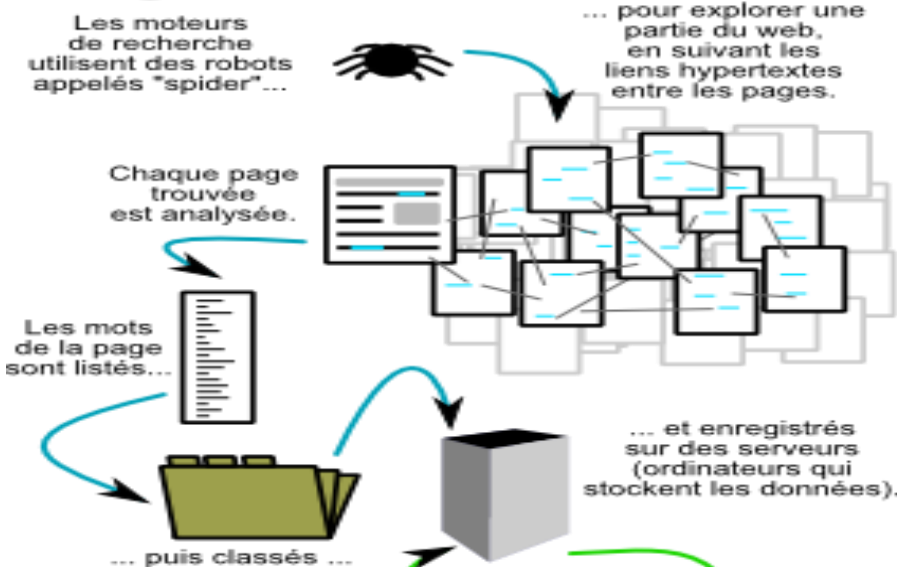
Les moteurs de recherche utilisent des robots appelés "spider"...

... pour explorer une partie du web, en suivant les liens hypertextes entre les pages.

Chaque page trouvée est analysée.

Les mots de la page sont listés...

... et enregistrés sur des serveurs (ordinateurs qui stockent les données).

... puis classés ...